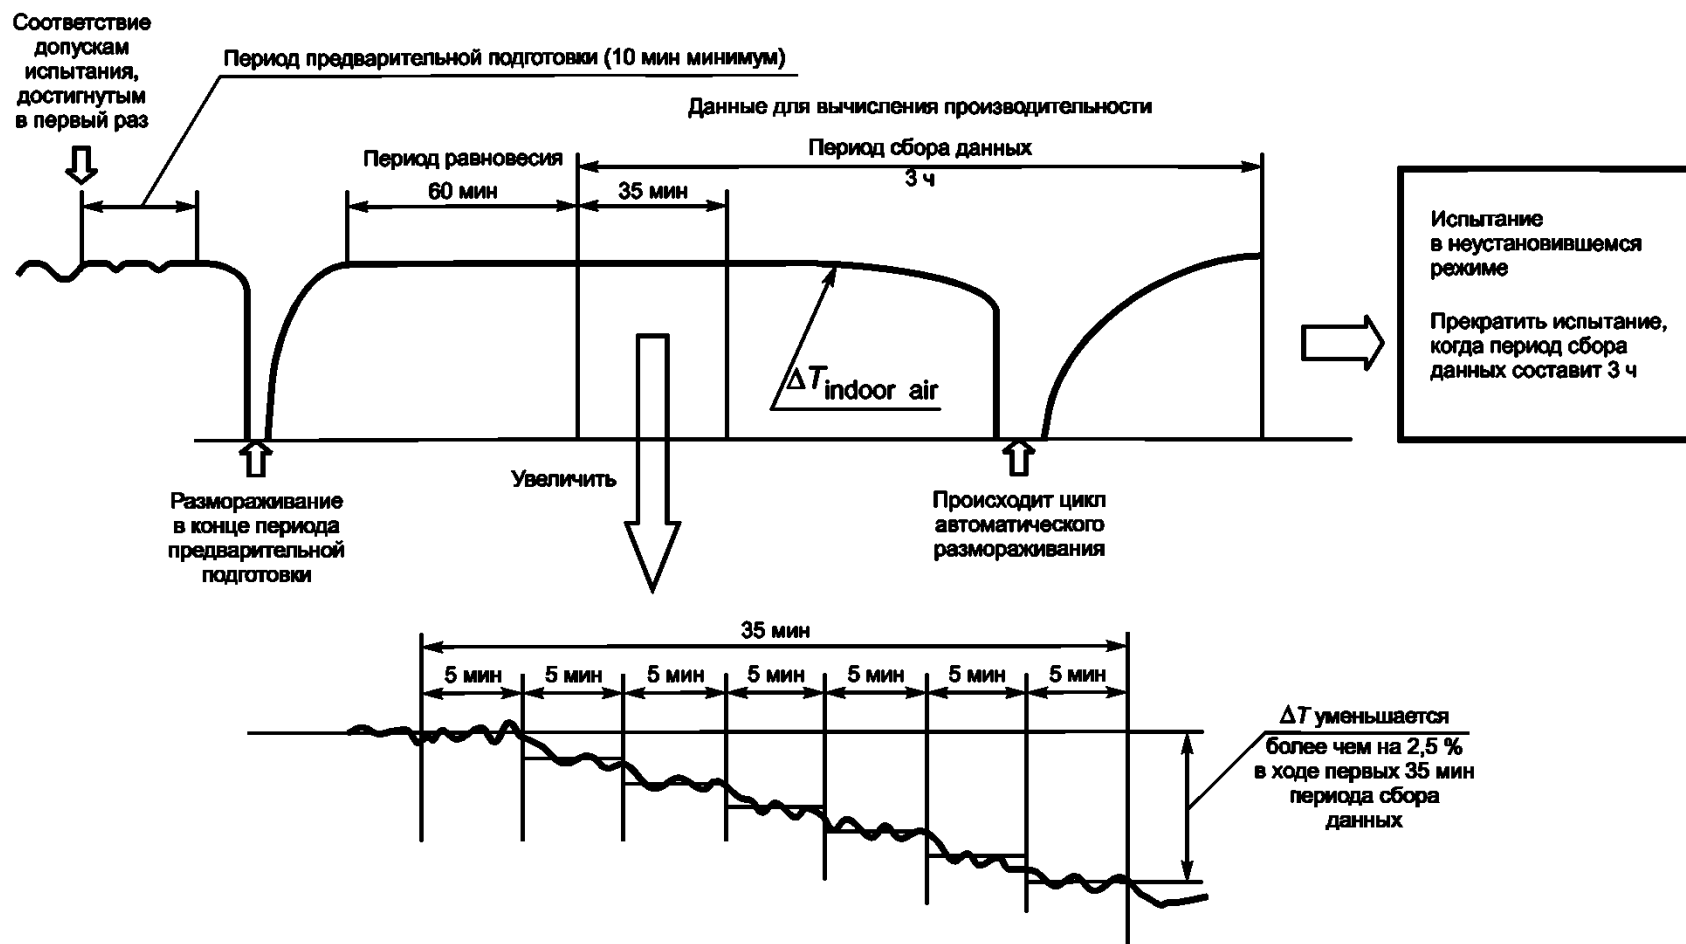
Соответствие допускам испытания, достигнутым в первый раз

Период предварительной подготовки (10 мин минимум)

Данные для вычисления производительности

Период равновесия

Период сбора данных

3 ч

60 мин

35 мин

Испытание в неустановившемся режиме

Прекратить испытание, когда период сбора данных составит 3 ч

$\Delta T_{indoor\ air}$

Размораживание в конце периода предварительной подготовки

Увеличить

Происходит цикл автоматического размораживания

35 мин

5 мин

5 мин

5 мин

5 мин

5 мин

5 мин

5 мин

$\Delta T$ уменьшается более чем на 2,5 % в ходе первых 35 мин периода сбора данных